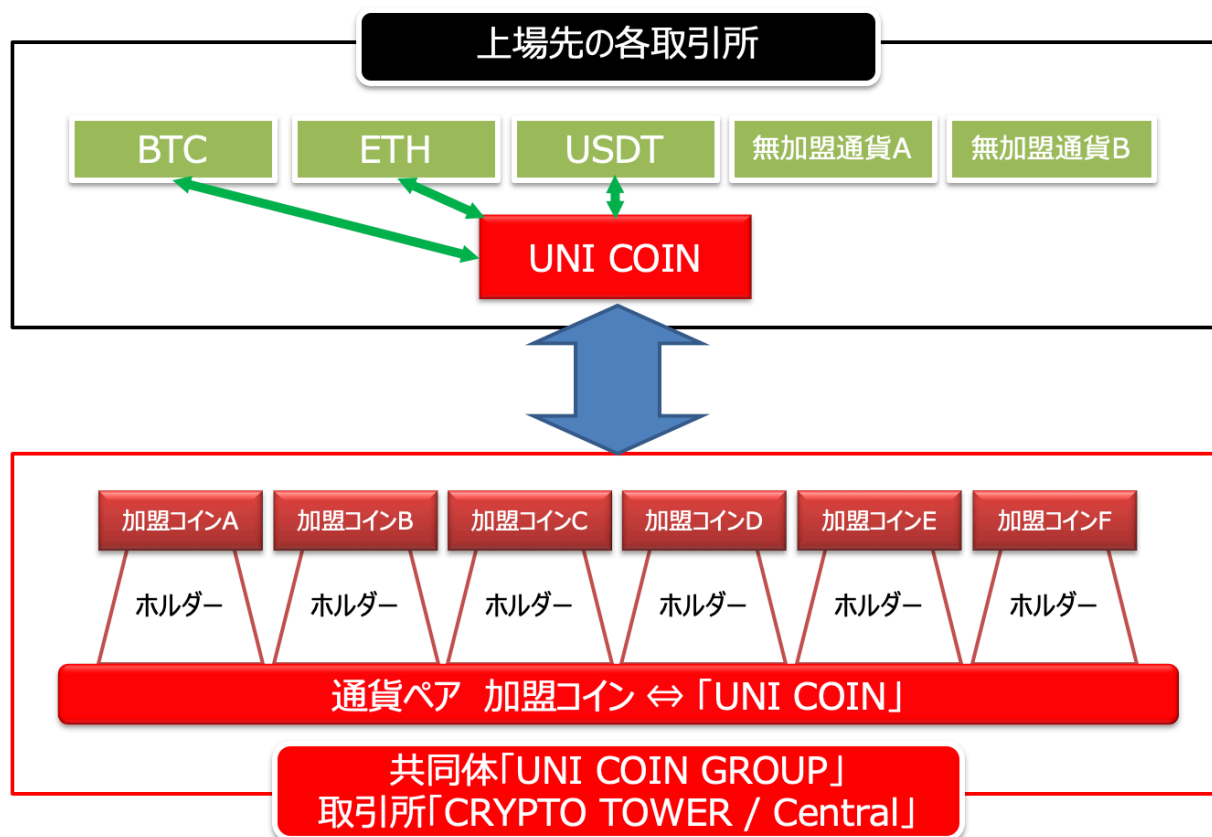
上場先の各取引所

BTC

ETH

USDT

無加盟通貨A

無加盟通貨B

UNI COIN

加盟コインA

加盟コインB

加盟コインC

加盟コインD

加盟コインE

加盟コインF

ホルダー

ホルダー

ホルダー

ホルダー

ホルダー

ホルダー

通貨ペア 加盟コイン ⇔ 「UNI COIN」

共同体「UNI COIN GROUP」
取引所「CRYPTO TOWER / Central」